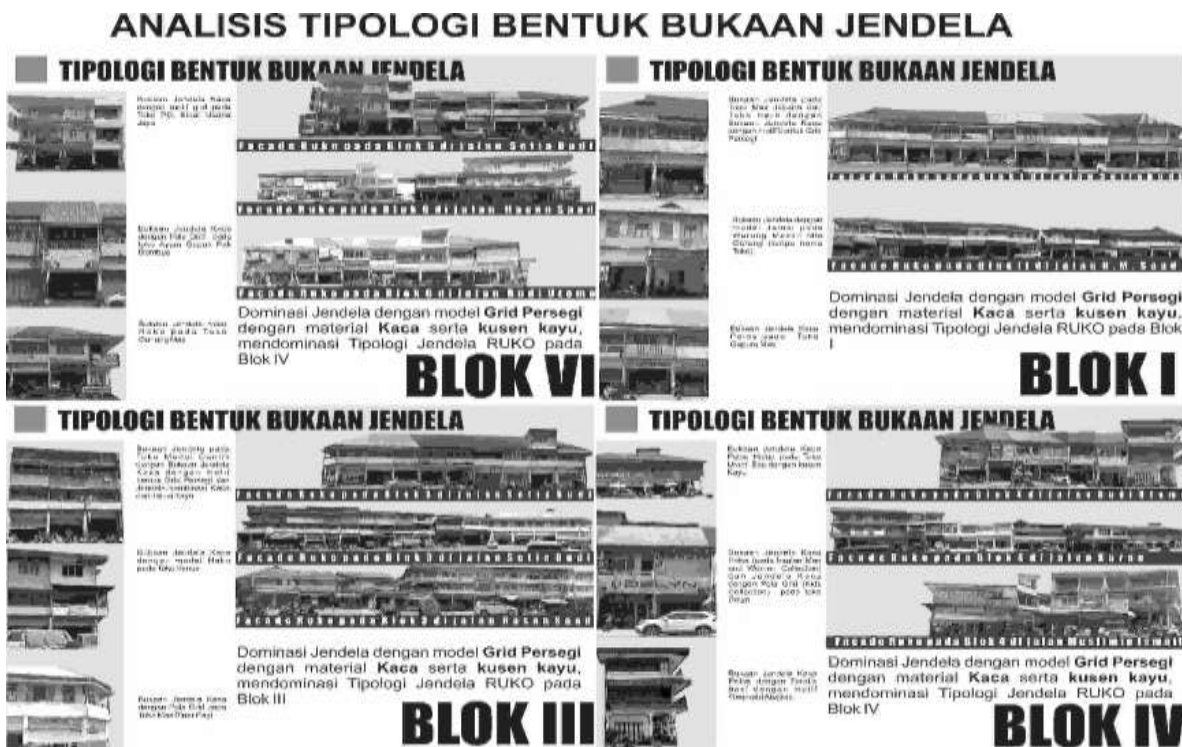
ANALISIS TIPOLOGI BENTUK BUKAAN JENDELA

TIPOLOGI BENTUK BUKAAN JENDELA

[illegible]

Facade Ruko pada Blok 6 di Jalan Setia Budi

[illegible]

Facade Ruko pada Blok 6 di Jalan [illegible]

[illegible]

Facade Ruko pada Blok 6 di Jalan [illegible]

Dominasi Jendela dengan model **Grid Persegi** dengan material **Kaca** serta **kusen kayu**, mendominasi Tipologi Jendela RUKO pada Blok IV

BLOK VI

TIPOLOGI BENTUK BUKAAN JENDELA

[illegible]

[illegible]

Facade Ruko pada Blok 1 di Jalan H. M. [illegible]

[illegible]

Dominasi Jendela dengan model **Grid Persegi** dengan material **Kaca** serta **kusen kayu**, mendominasi Tipologi Jendela RUKO pada Blok I

BLOK I

TIPOLOGI BENTUK BUKAAN JENDELA

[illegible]

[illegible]

Facade Ruko pada Blok 3 di Jalan Setia Budi

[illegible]

Facade Ruko pada Blok 3 di Jalan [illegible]

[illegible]

Dominasi Jendela dengan model **Grid Persegi** dengan material **Kaca** serta **kusen kayu**, mendominasi Tipologi Jendela RUKO pada Blok III

BLOK III

TIPOLOGI BENTUK BUKAAN JENDELA

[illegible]

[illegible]

Facade Ruko pada Blok 4 di Jalan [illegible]

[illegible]

Facade Ruko pada Blok 4 di Jalan Muslimin Ismail

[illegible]

Dominasi Jendela dengan model **Grid Persegi** dengan material **Kaca** serta **kusen kayu**, mendominasi Tipologi Jendela RUKO pada Blok IV

BLOK IV